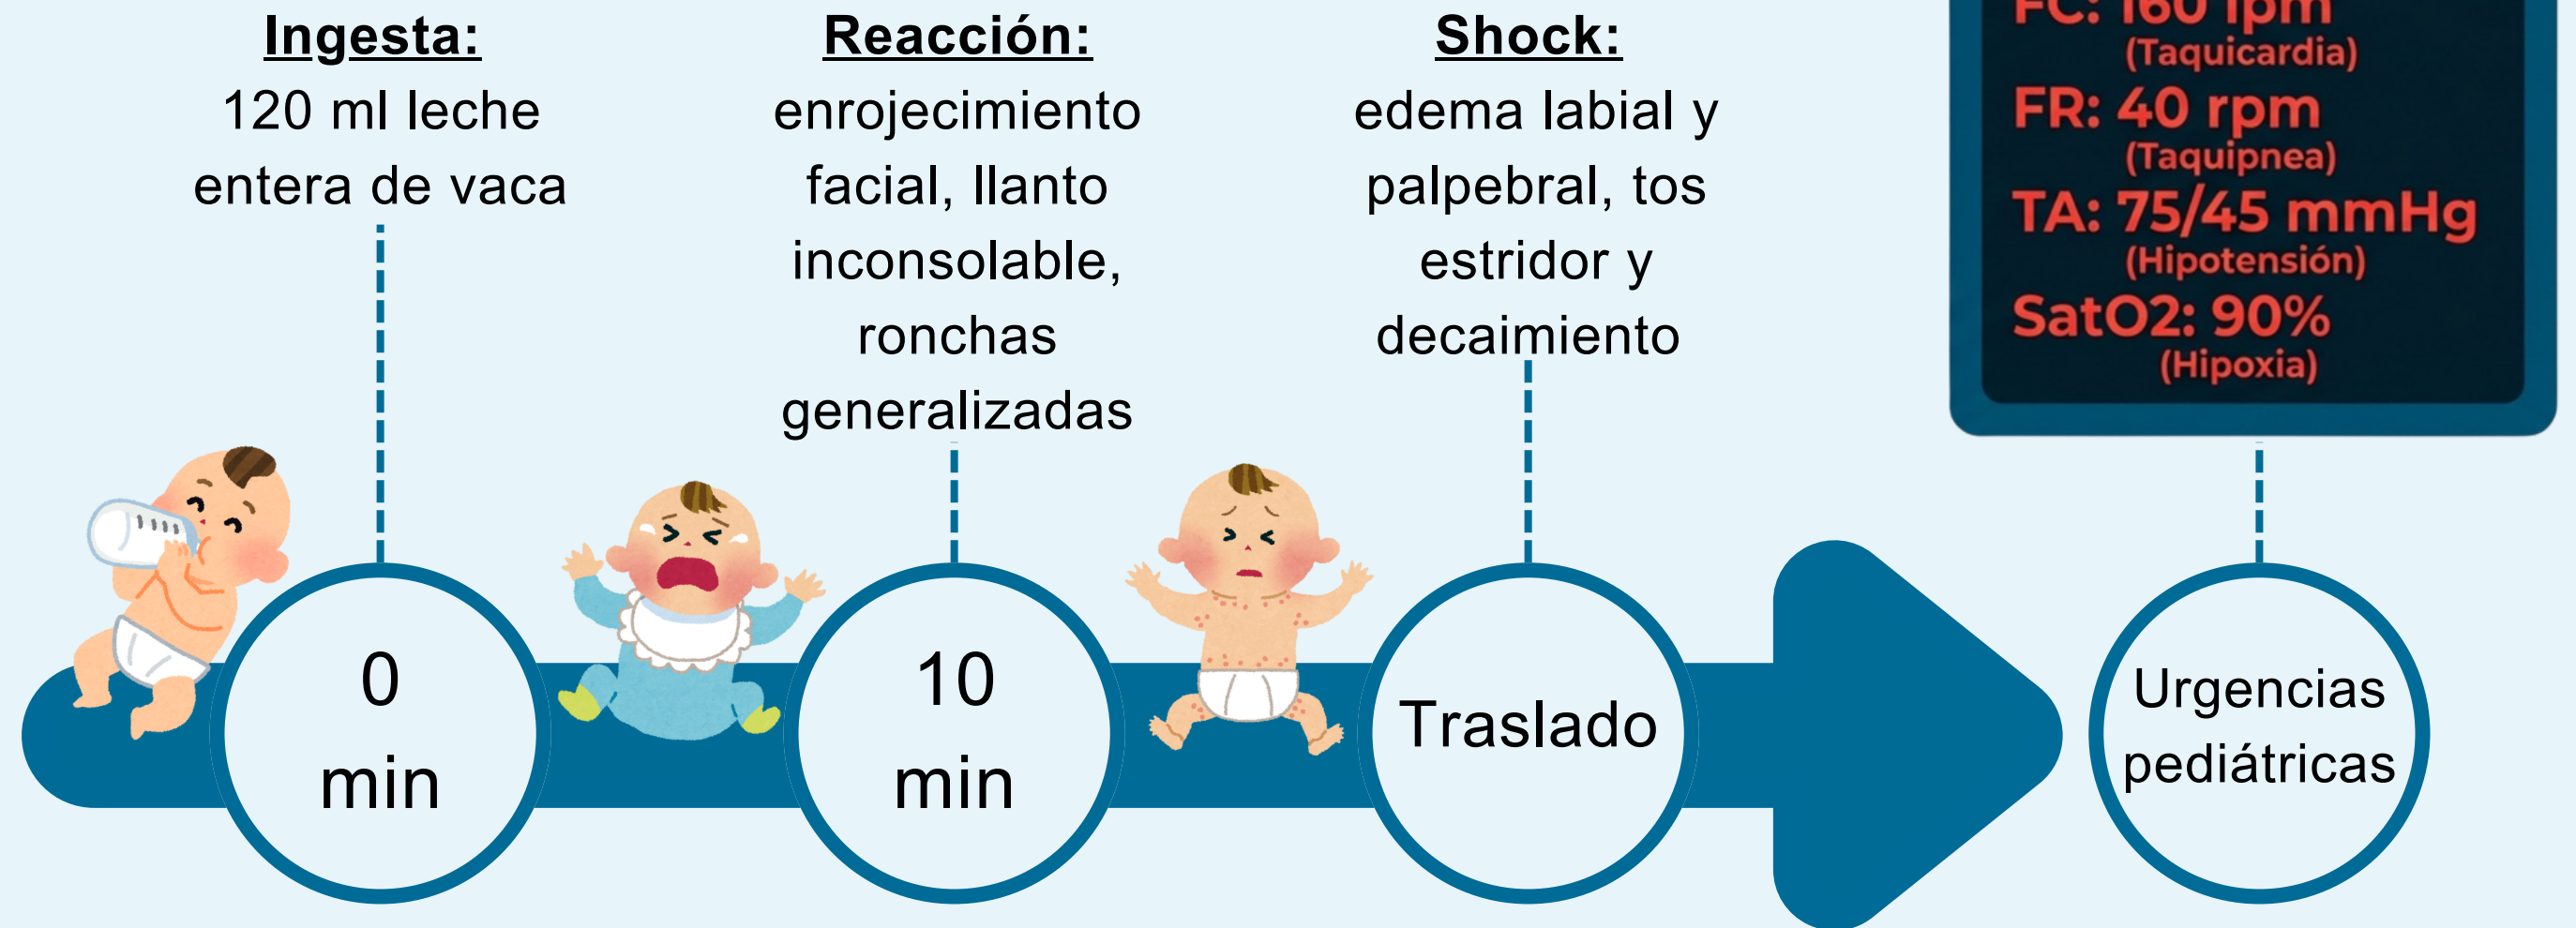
Ingesta:
120 ml leche entera de vaca

Reacción:
enrojecimiento facial, llanto inconsolable, ronchas generalizadas

Shock:
edema labial y palpebral, tos estridor y decaimiento

FC: 160 lpm
(Taquicardia)
FR: 40 rpm
(Taquipnea)
TA: 75/45 mmHg
(Hipotensión)
SatO2: 90%
(Hipoxia)

0 min

10 min

Traslado

Urgencias pediátricas